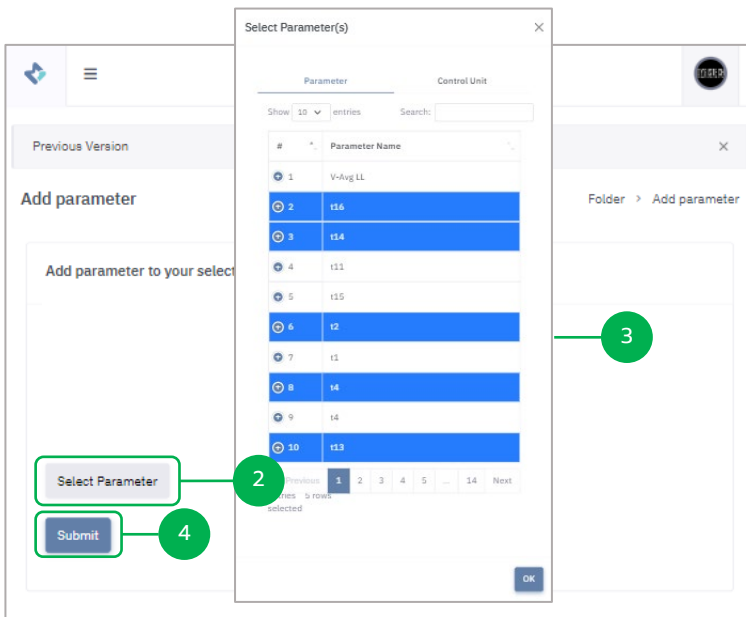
Previous Version

Add parameter

Folder > Add parameter

Add parameter to your select

Select Parameter

Submit

Select Parameter(s)

Parameter | Control Unit

Show 10 entries Search:

| # | Parameter Name |
|---|---|
| 1 | V-Avg LL |
| 2 | t16 |
| 3 | t14 |
| 4 | t11 |
| 5 | t15 |
| 6 | t2 |
| 7 | t1 |
| 8 | t4 |
| 9 | t4 |
| 10 | t13 |

Previous 1 2 3 4 5 … 14 Next

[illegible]ries 5 rows selected

OK

2

3

4